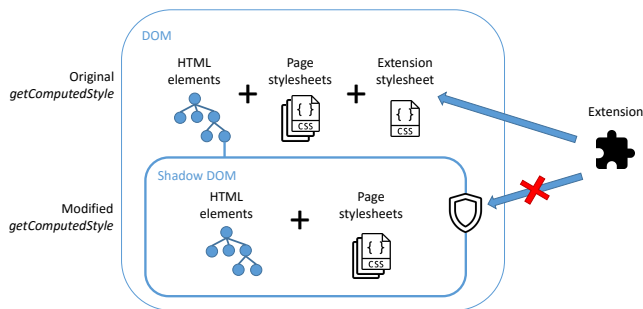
DOM

Original
*getComputedStyle*

HTML elements + Page stylesheets + Extension stylesheet

{ }
CSS

{ }
CSS

Extension

Shadow DOM

Modified
*getComputedStyle*

HTML elements + Page stylesheets

{ }
CSS